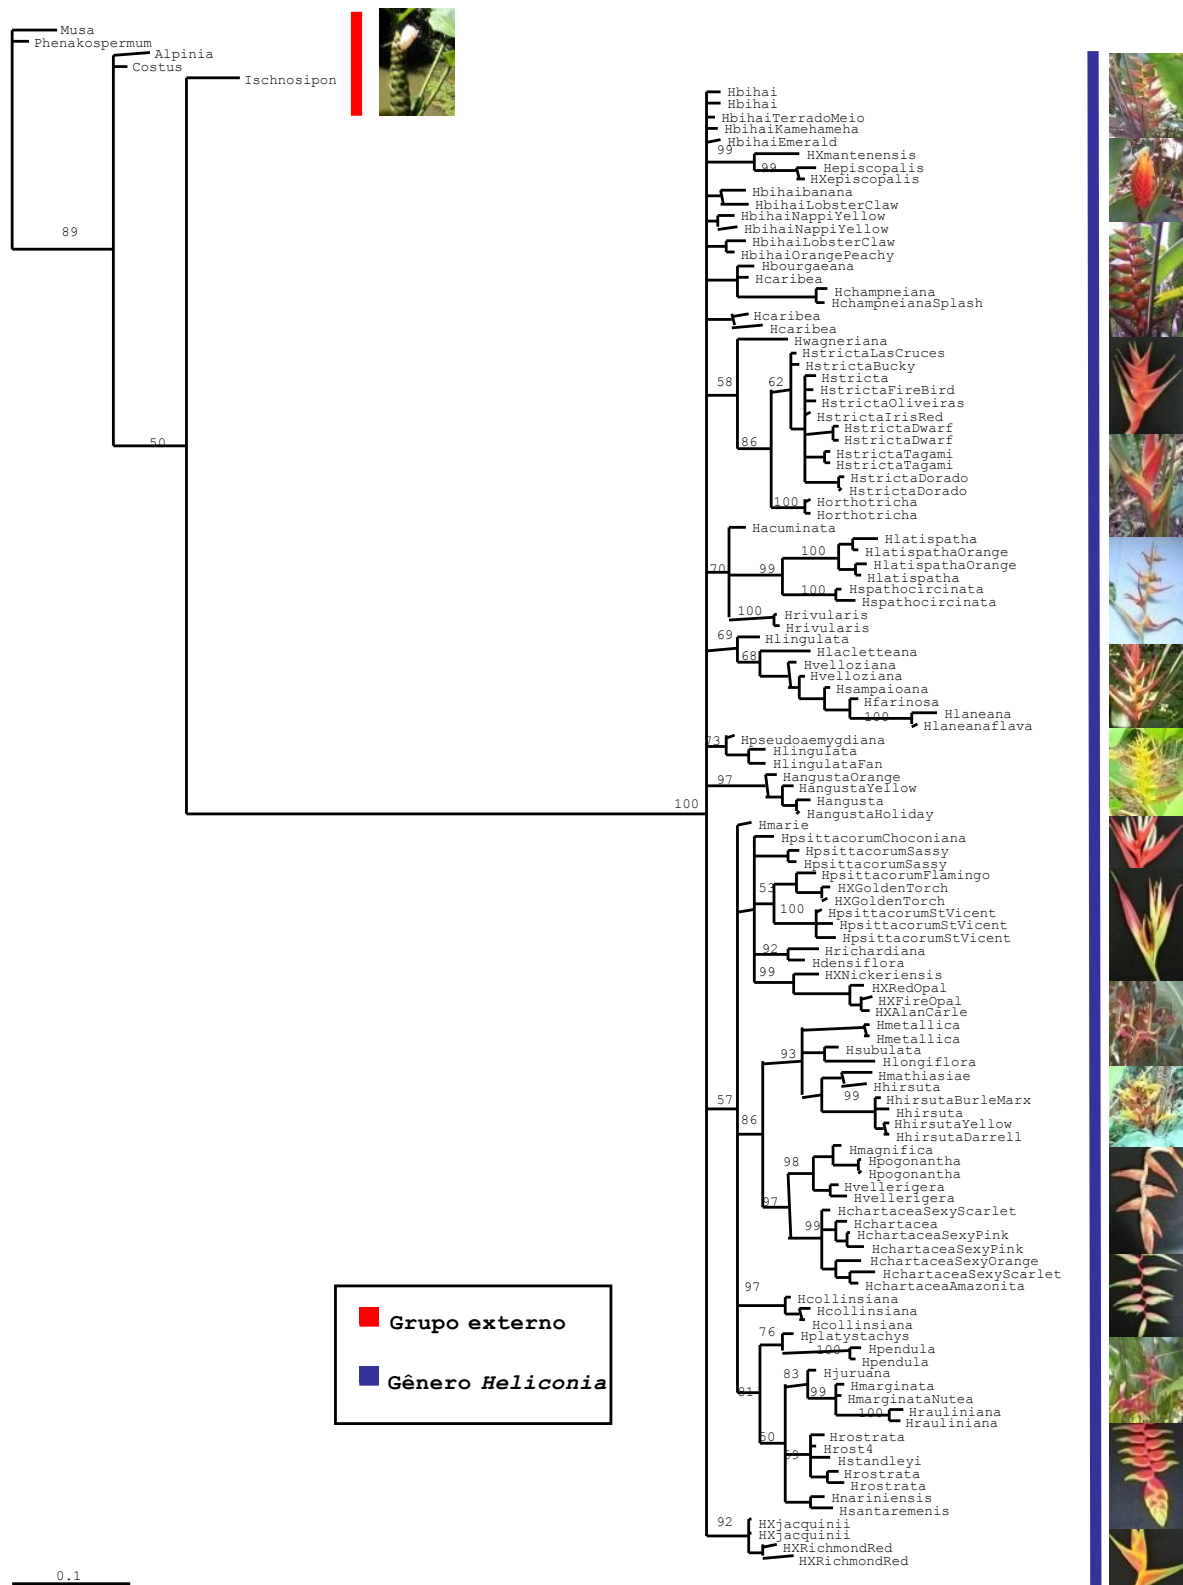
Musa
Phenakospermum
Alpinia
Costus
Ischnosipon
89
50
Hbihai
Hbihai
HbihaiTerradoMeio
HbihaiKamehameha
HbihaiEmerald
99
HXmantenensis
99
Hepiscopalis
HXepiscopalis
Hbihaibanana
HbihaiLobsterClaw
HbihaiNappiYellow
HbihaiNappiYellow
HbihaiLobsterClaw
HbihaiOrangePeachy
Hbourgaeana
Hcaribea
Hchampneiana
HchampneianaSplash
Hcaribea
Hcaribea
Hwagneriana
HstrictaLasCruces
HstrictaBucky
58
62
Hstricta
HstrictaFireBird
HstrictaOliveiras
HstrictaIrisRed
86
HstrictaDwarf
HstrictaDwarf
HstrictaTagami
HstrictaTagami
HstrictaDorado
HstrictaDorado
100
Horthotricha
Horthotricha
Hacuminata
Hlatispatha
100
HlatispathaOrange
70
99
HlatispathaOrange
Hlatispatha
100
Hspathocircinata
Hspathocircinata
100
Hrivularis
Hrivularis
69
Hlingulata
Hlacletteana
68
Hvelloziana
Hvelloziana
Hsampaioana
Hfarinosa
100
Hlaneana
Hlaneanaflava
73
Hpseudoaemygdiana
Hlingulata
HlingulataFan
97
HangustaOrange
HangustaYellow
Hangusta
HangustaHoliday
100
Hmarie
HpsittacorumChoconiana
HpsittacorumSassy
HpsittacorumSassy
HpsittacorumFlamingo
53
HXGoldenTorch
HXGoldenTorch
100
HpsittacorumStVicent
HpsittacorumStVicent
HpsittacorumStVicent
92
Hrichardiana
Hdensiflora
99
HXNickeriensis
HXRedOpal
HXFireOpal
HXAlanCarle
Hmetallica
Hmetallica
93
Hsubulata
Hlongiflora
Hmathiasiae
Hhirsuta
57
99
HhirsutaBurleMarx
86
Hhirsuta
HhirsutaYellow
HhirsutaDarrell
Hmagnifica
98
Hpogonantha
Hpogonantha
Hvellerigera
97
Hvellerigera
HchartaceaSexyScarlet
99
Hchartacea
HchartaceaSexyPink
HchartaceaSexyPink
HchartaceaSexyOrange
HchartaceaSexyScarlet
HchartaceaAmazonita
97
Hcollinsiana
Hcollinsiana
Hcollinsiana
76
Hplatystachys
100
Hpendula
Hpendula
83
Hjuruana
81
99
Hmarginata
HmarginataNutea
100
Hrauliniana
Hrauliniana
50
Hrostrata
59
Hrost4
Hstandleyi
Hrostrata
Hrostrata
Hnariniensis
Hsantaremenis
92
HXjacquinii
HXjacquinii
HXRichmondRed
HXRichmondRed
Grupo externo
Gênero Heliconia
0.1